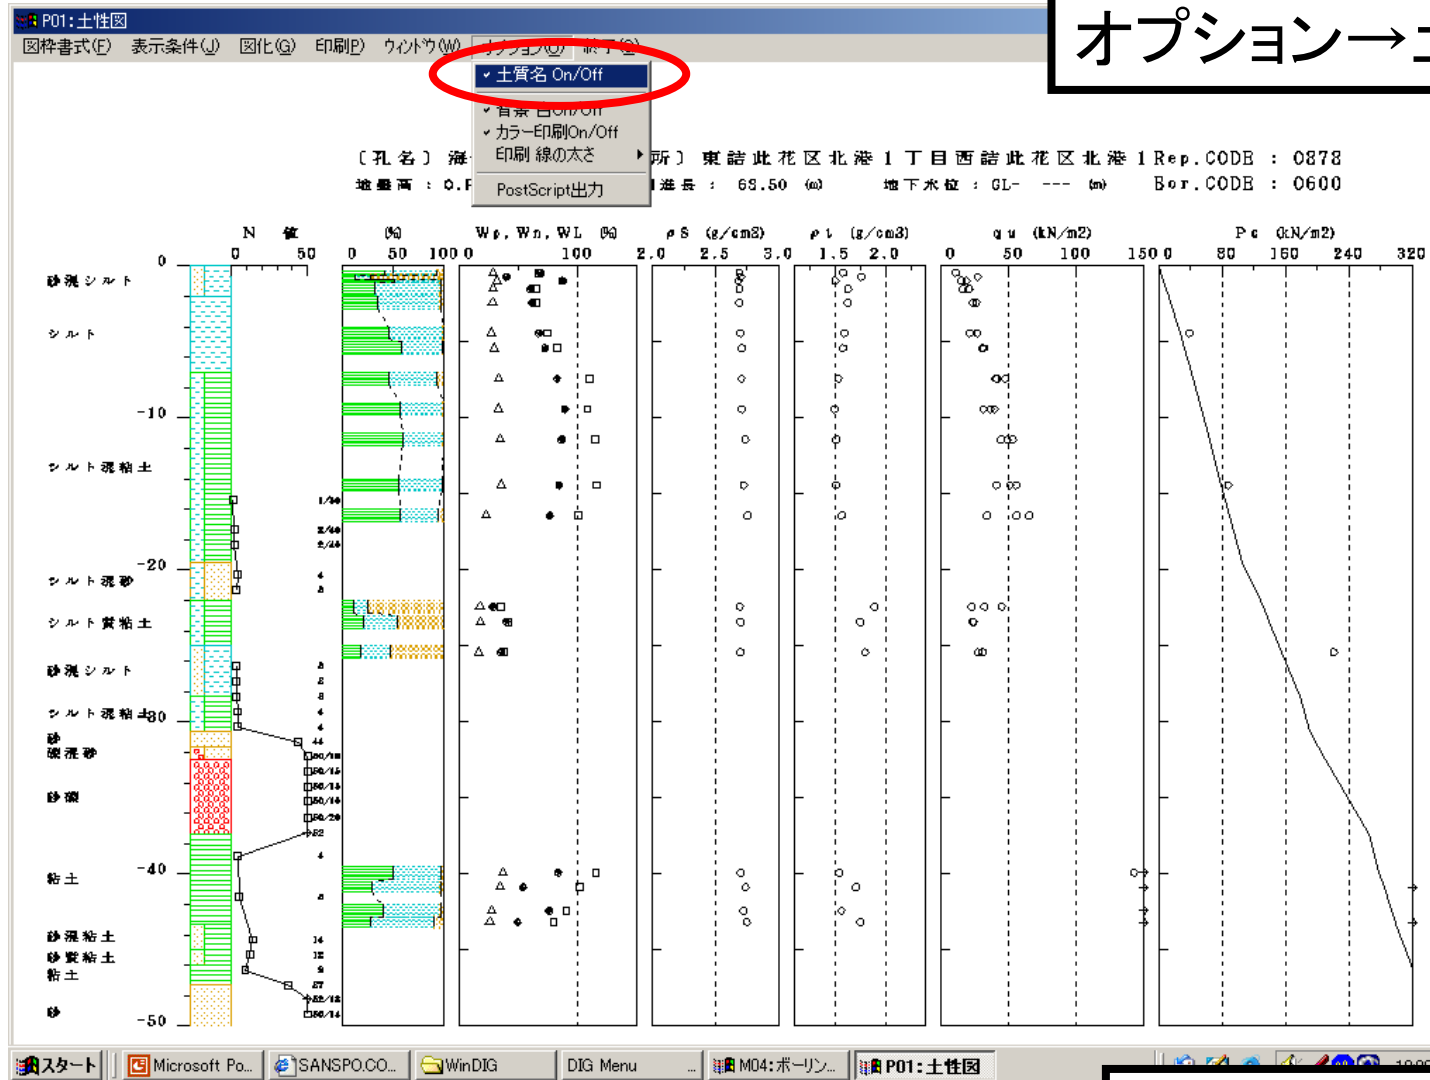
P01:土性図
図枠書式(F) 表示条件(J) 図化(G) 印刷(P) ウィンドウ(W) オプション(O) 終了(Q)

オプション→

✓土質名 On/Off
✓背景 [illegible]On/Off
✓カラー印刷On/Off
印刷 線の太さ
PostScript出力

〔孔 名〕 海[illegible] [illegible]所〕 東 詰 此 花 区 北 港 1 丁 目 西 詰 此 花 区 北 港 1 Rep.CODE : 0878
地 盤 高 : 0.F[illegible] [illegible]進 長 : 63.50 (m) 地 下 水 位 : GL- --- (m) Bor.CODE : 0600

N 値
0 50
(%)
0 50 100
Wp, Wn, WL (%)
0 100
ρs (g/cm3)
2.0 2.5 3.0
ρt (g/cm3)
1.5 2.0
qu (kN/m2)
0 50 100 150
Pc (kN/m2)
0 80 160 240 320

0
砂混シルト
シルト
-10
シルト混粘土
1/30
2/40
2/24
-20
シルト混砂
4
5
シルト質粘土
砂混シルト
3
2
3
4
シルト混粘土
-30
4
砂
44
礫混砂
50/18
50/15
50/15
砂礫
50/14
50/20
52
-40
4
粘土
5
14
砂混粘土
12
砂質粘土
9
粘土
27
50/12
砂
50/14
-50

スタート
Microsoft Po...
SANSPO.CO...
WinDIG
DIG Menu
M04:ボーリン...
P01:土性図